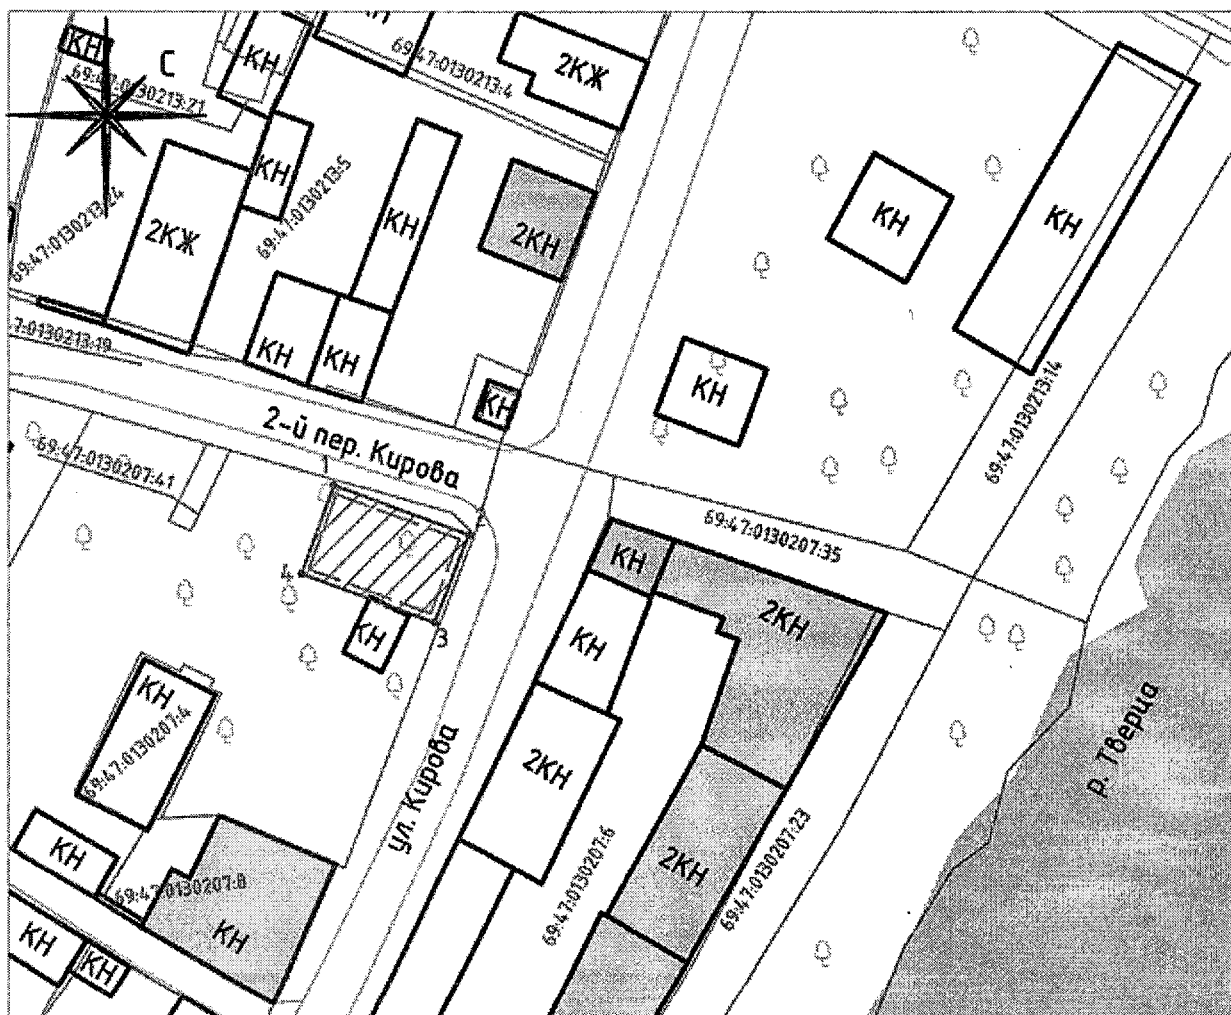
КН
С
КН
69:47:0130213:4
2КЖ
69:47:0130213:71
КН
2КЖ
69:47:0130213:24
69:47:0130213:5
КН
2КН
КН
КН
КН
КН
7:0130213:19
КН
КН
69:47:0130213:14
2-й пер. Кирова
69:47:0130207:41
1
69:47:0130207:35
КН
4
2КН
КН
3
КН
КН
69:47:0130207:4
ул. Кирова
2КН
р. Тверца
2КН
69:47:0130207:6
69:47:0130207:23
КН
69:47:0130207:8
КН
КН
КН